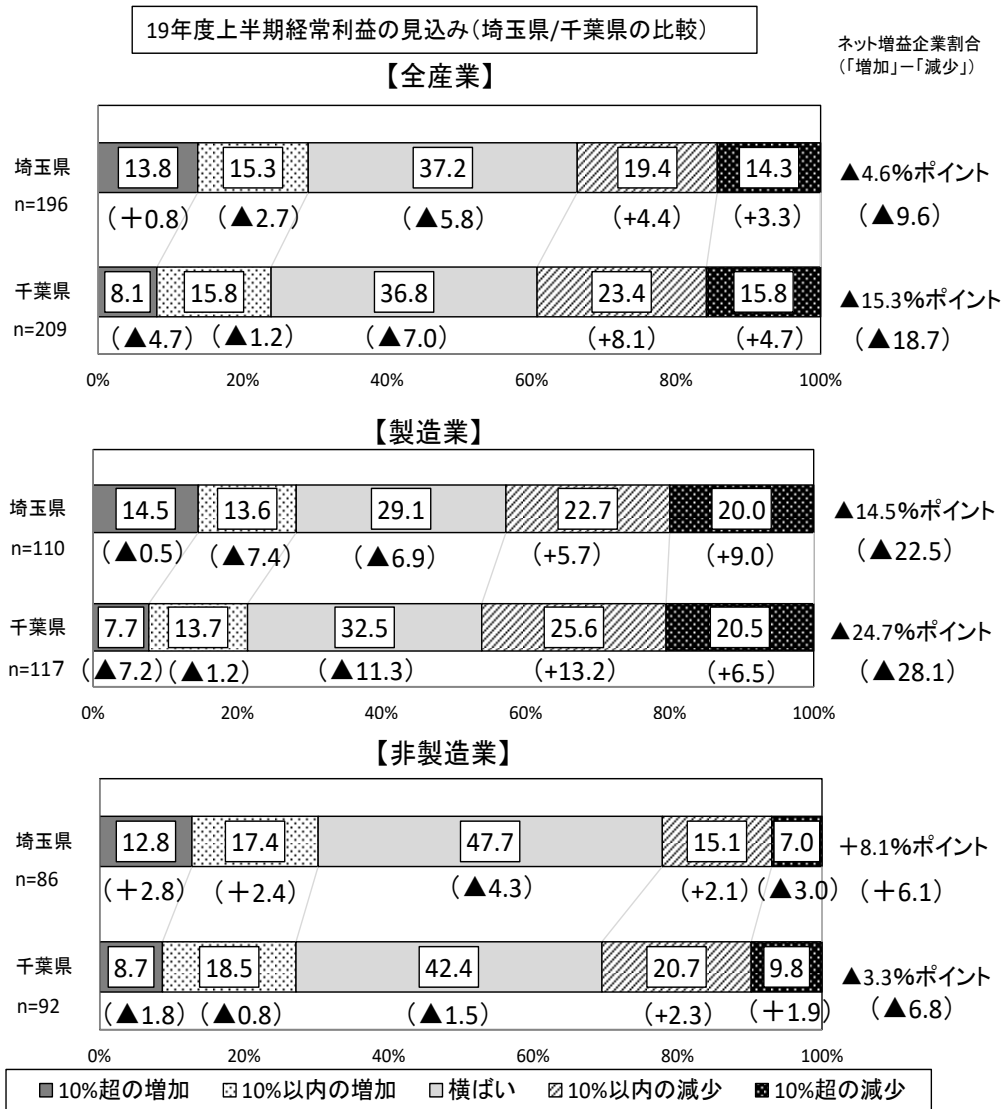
19年度上半期経常利益の見込み（埼玉県/千葉県の比較）

ネット増益企業割合（「増加」ー「減少」）

【全産業】

埼玉県
n=196

13.8 15.3 37.2 19.4 14.3
（＋0.8）（▲2.7）（▲5.8）（+4.4）（+3.3）
▲4.6%ポイント
（▲9.6）

千葉県
n=209

8.1 15.8 36.8 23.4 15.8
（▲4.7）（▲1.2）（▲7.0）（+8.1）（+4.7）
▲15.3%ポイント
（▲18.7）

0% 20% 40% 60% 80% 100%

【製造業】

埼玉県
n=110

14.5 13.6 29.1 22.7 20.0
（▲0.5）（▲7.4）（▲6.9）（+5.7）（+9.0）
▲14.5%ポイント
（▲22.5）

千葉県
n=117

7.7 13.7 32.5 25.6 20.5
（▲7.2）（▲1.2）（▲11.3）（+13.2）（+6.5）
▲24.7%ポイント
（▲28.1）

0% 20% 40% 60% 80% 100%

【非製造業】

埼玉県
n=86

12.8 17.4 47.7 15.1 7.0
（＋2.8）（＋2.4）（▲4.3）（+2.1）（▲3.0）
＋8.1%ポイント
（＋6.1）

千葉県
n=92

8.7 18.5 42.4 20.7 9.8
（▲1.8）（▲0.8）（▲1.5）（+2.3）（＋1.9）
▲3.3%ポイント
（▲6.8）

0% 20% 40% 60% 80% 100%

■10%超の増加 ⊡10%以内の増加 □横ばい ▨10%以内の減少 ■10%超の減少